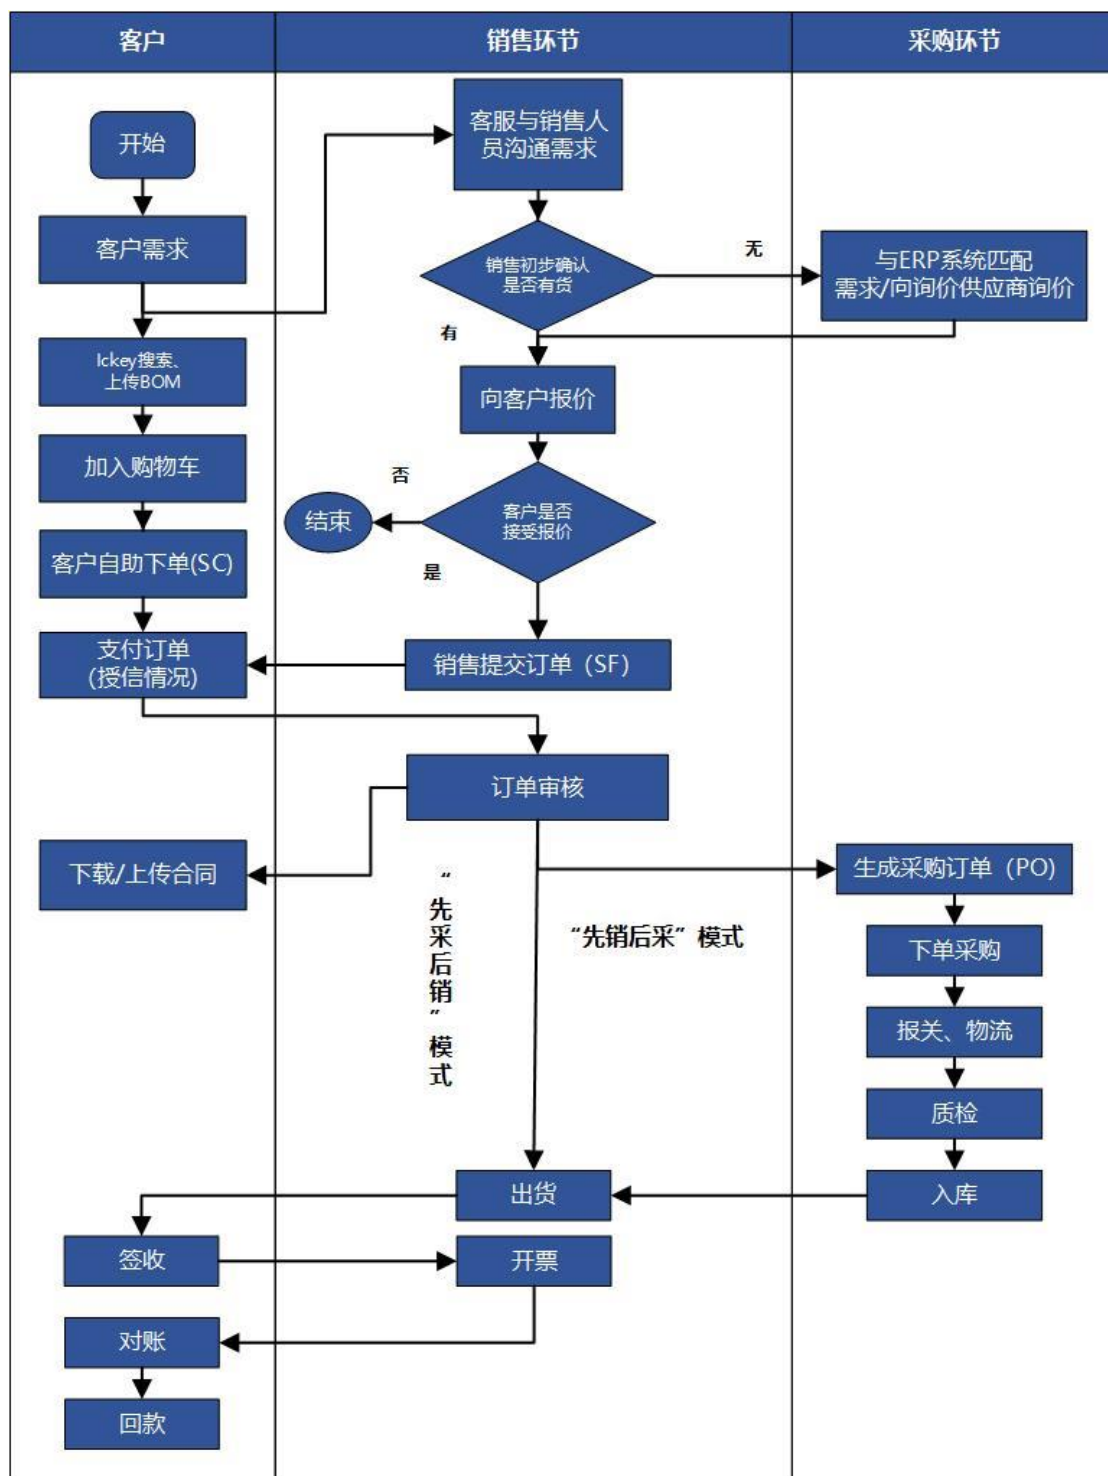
客户

销售环节

采购环节

开始

客户需求

客服与销售人员沟通需求

销售初步确认是否有货

无

与ERP系统匹配需求/向询价供应商询价

有

Ickey搜索、上传BOM

向客户报价

加入购物车

否

结束

客户是否接受报价

是

客户自助下单(SC)

支付订单（授信情况）

销售提交订单（SF）

订单审核

下载/上传合同

生成采购订单（PO）

“先采后销”模式

“先销后采”模式

下单采购

报关、物流

质检

出货

入库

签收

开票

对账

回款